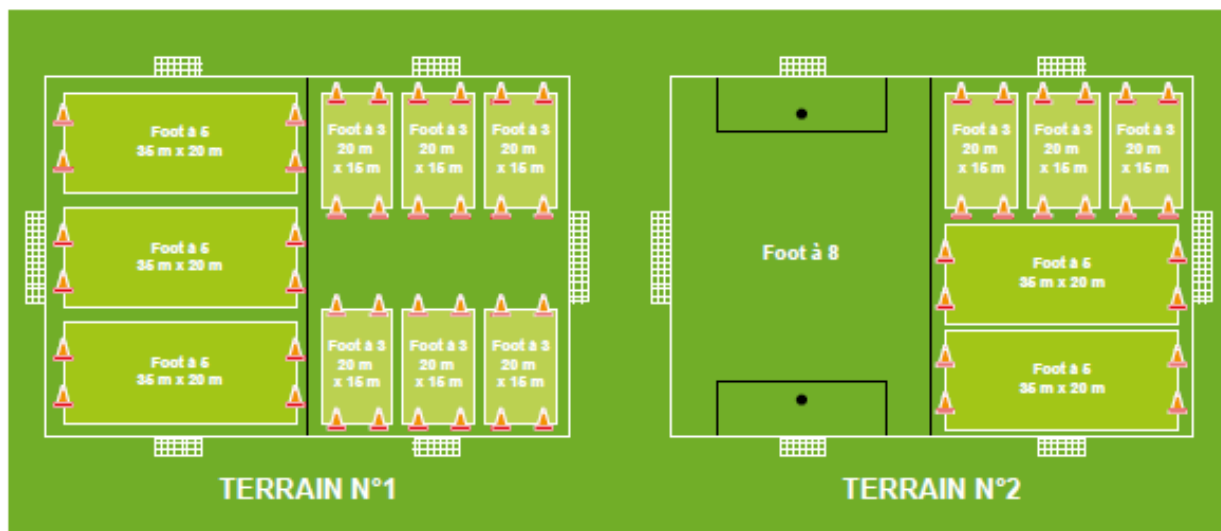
Foot à 5
35 m x 20 m

Foot à 5
35 m x 20 m

Foot à 5
35 m x 20 m

Foot à 3
20 m
x 15 m

Foot à 3
20 m
x 15 m

Foot à 3
20 m
x 15 m

Foot à 3
20 m
x 15 m

Foot à 3
20 m
x 15 m

Foot à 3
20 m
x 15 m

TERRAIN N°1

Foot à 8

Foot à 3
20 m
x 15 m

Foot à 3
20 m
x 15 m

Foot à 3
20 m
x 15 m

Foot à 5
35 m x 20 m

Foot à 5
35 m x 20 m

TERRAIN N°2